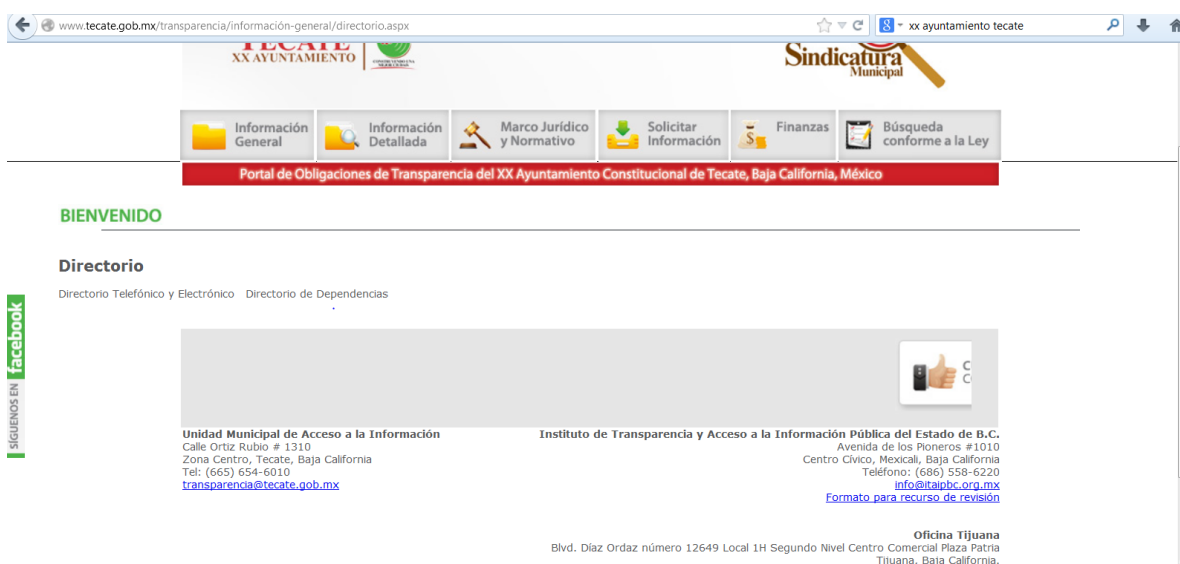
www.tecate.gob.mx/transparencia/información-general/directorio.aspx

xx ayuntamiento tecate

TECATE
XX AYUNTAMIENTO

Sindicatura
Municipal

Información General
Información Detallada
Marco Jurídico y Normativo
Solicitar Información
Finanzas
Búsqueda conforme a la Ley

Portal de Obligaciones de Transparencia del XX Ayuntamiento Constitucional de Tecate, Baja California, México

BIENVENIDO

Directorio

Directorio Telefónico y Electrónico Directorio de Dependencias

SÍGUENOS EN facebook

Unidad Municipal de Acceso a la Información
Calle Ortiz Rubio # 1310
Zona Centro, Tecate, Baja California
Tel: (665) 654-6010
transparencia@tecate.gob.mx

Instituto de Transparencia y Acceso a la Información Pública del Estado de B.C.
Avenida de los Pioneros #1010
Centro Cívico, Mexicali, Baja California
Teléfono: (686) 558-6220
info@itaipbc.org.mx
Formato para recurso de revisión

Oficina Tijuana
Blvd. Díaz Ordaz número 12649 Local 1H Segundo Nivel Centro Comercial Plaza Patria
Tijuana, Baja California.